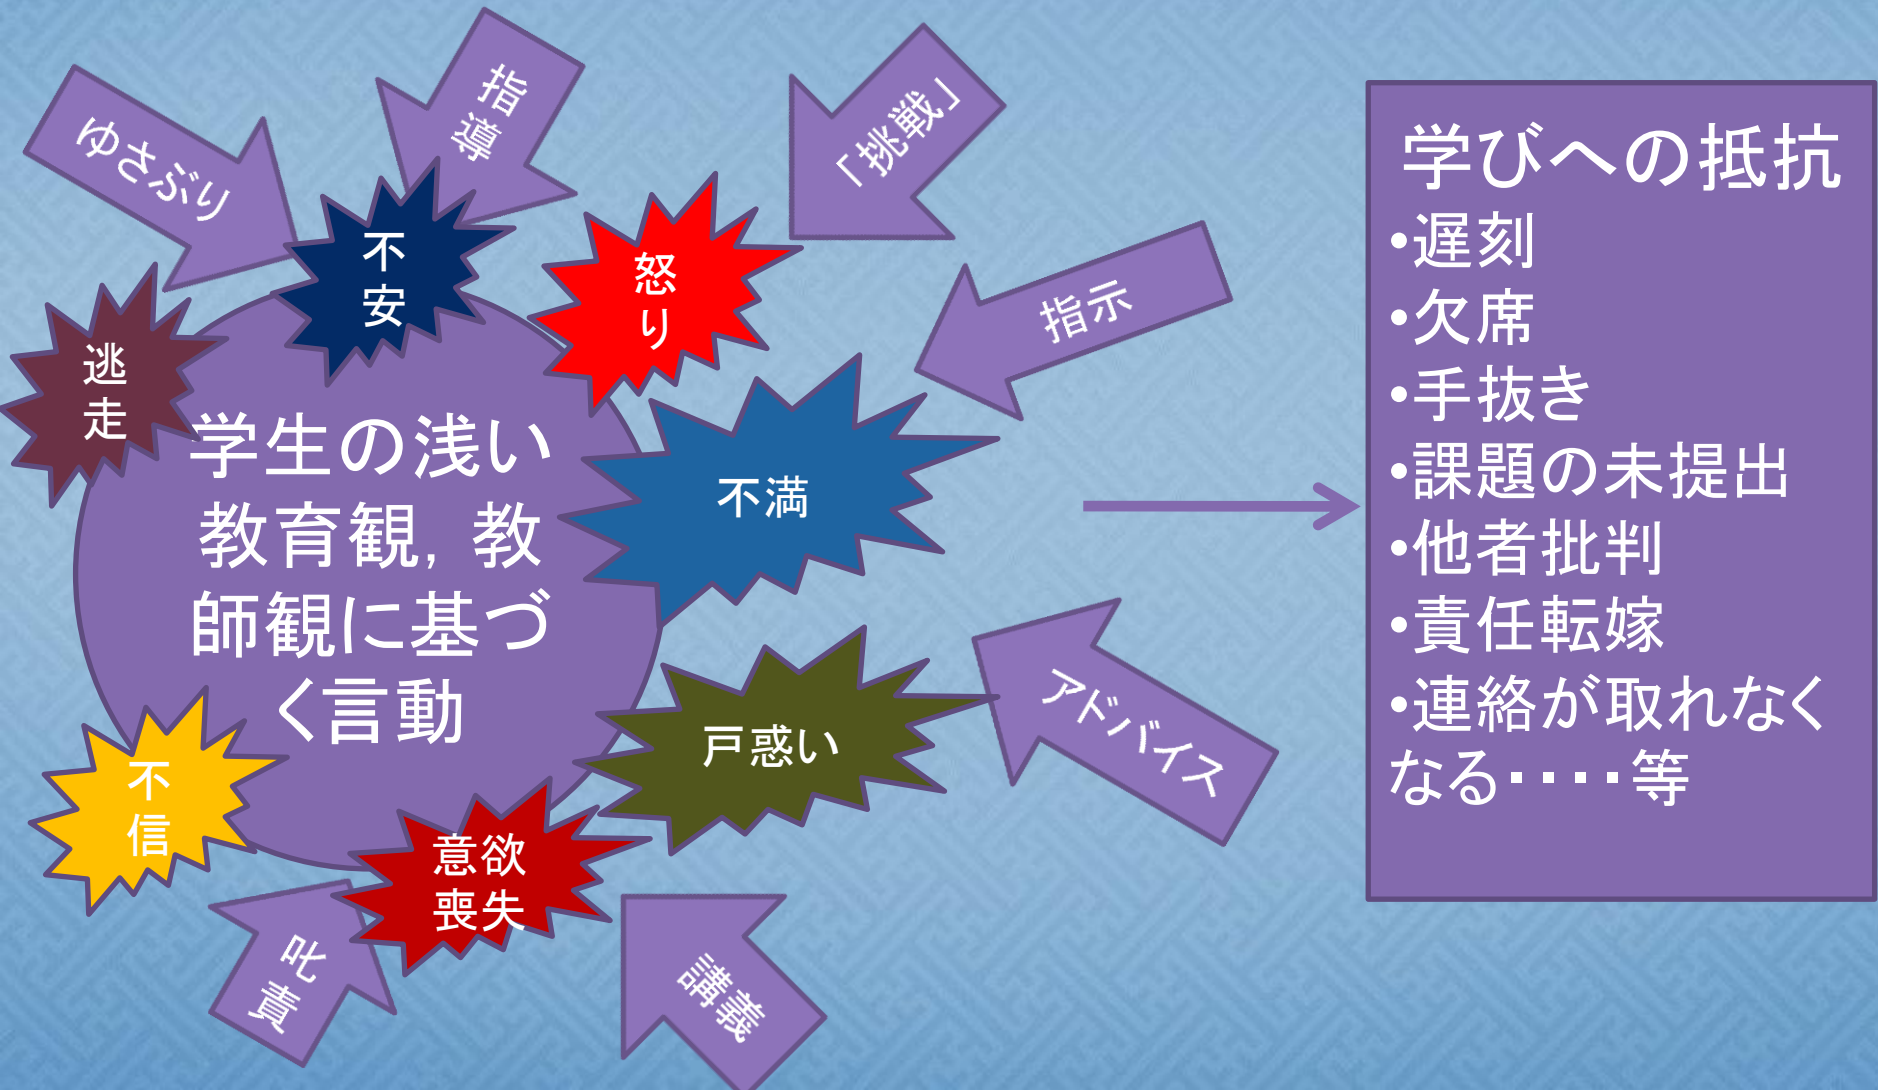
ゆさぶり

指導

「挑戦」

指示

不安

怒り

逃走

学生の浅い教育観，教師観に基づく言動

不満

戸惑い

アドバイス

不信

意欲喪失

叱責

講義

学びへの抵抗
•遅刻
•欠席
•手抜き
•課題の未提出
•他者批判
•責任転嫁
•連絡が取れなくなる‥‥等